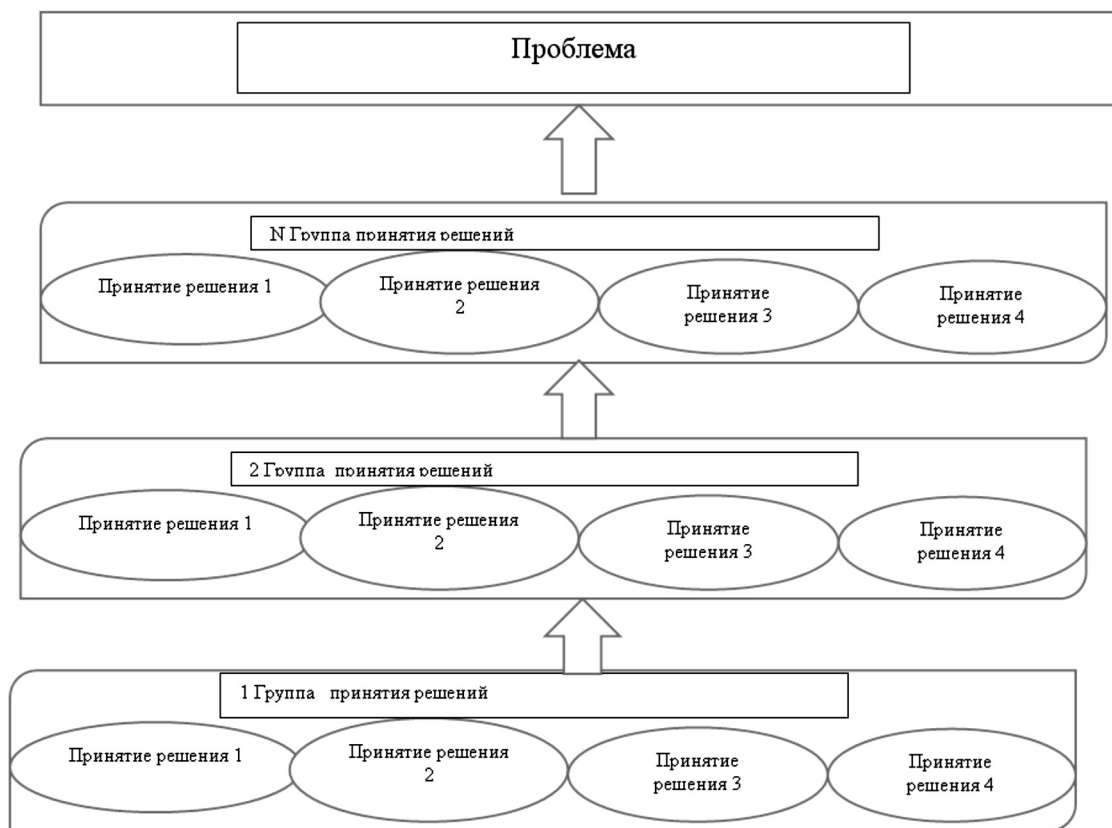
Проблема

N Группа принятия решений

Принятие решения 1

Принятие решения 2

Принятие решения 3

Принятие решения 4

2 Группа принятия решений

Принятие решения 1

Принятие решения 2

Принятие решения 3

Принятие решения 4

1 Группа принятия решений

Принятие решения 1

Принятие решения 2

Принятие решения 3

Принятие решения 4